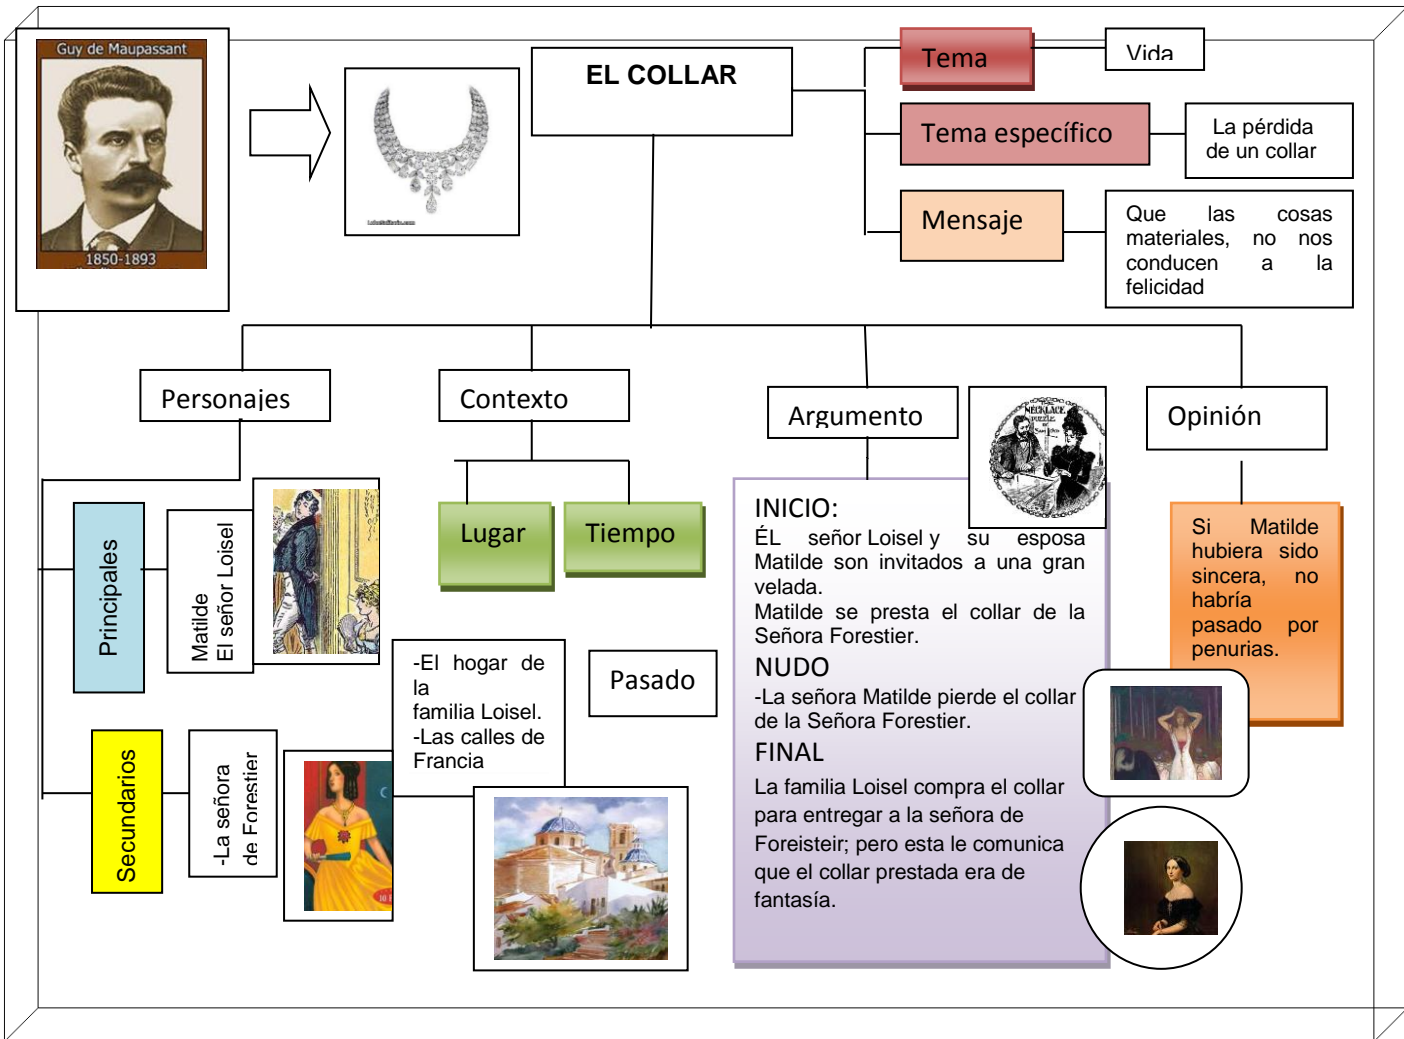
Guy de Maupassant
1850-1893

EL COLLAR

Tema
Vida

Tema específico
La pérdida de un collar

Mensaje
Que las cosas materiales, no nos conducen a la felicidad

Personajes

Contexto

Argumento

Opinión

Principales

Matilde
El señor Loisel

Secundarios

-La señora de Forestier

Lugar

Tiempo

-El hogar de la familia Loisel.
-Las calles de Francia

Pasado

NECKLACE

INICIO:
ÉL señor Loisel y su esposa Matilde son invitados a una gran velada.
Matilde se presta el collar de la Señora Forestier.
NUDO
-La señora Matilde pierde el collar de la Señora Forestier.
FINAL
La familia Loisel compra el collar para entregar a la señora de Foreisteir; pero esta le comunica que el collar prestada era de fantasía.

Si Matilde hubiera sido sincera, no habría pasado por penurias.